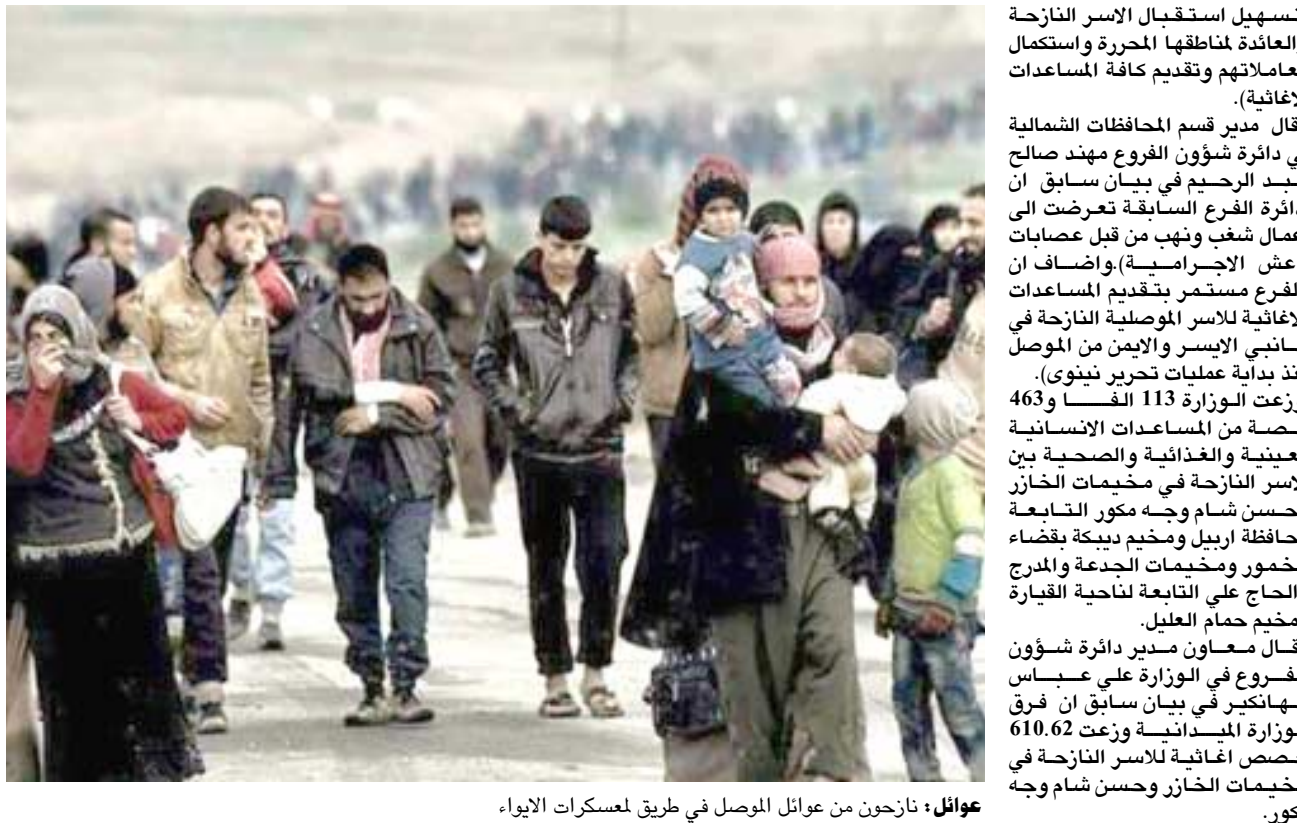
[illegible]تسهيل استقبال الاسر النازحة العائدة لمناطقها المحررة واستكمال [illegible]عاملاتهم وتقديم كافة المساعدات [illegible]لاغاثية).

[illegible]قال مدير قسم المحافظات الشمالية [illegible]ي دائرة شؤون الفروع مهند صالح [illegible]بـد الرحـيم في بيـان سـابق ان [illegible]دائرة الفرع السابقة تعرضت الى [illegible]عمال شغب ونهب من قبل عصابات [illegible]عش الاجـرامـيـة).واضـاف ان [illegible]لفرع مستمر بتقديم المساعدات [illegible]لاغاثية للاسر الموصلية النازحة في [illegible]ـانبي الايسر والايمن من الموصل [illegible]نذ بداية عمليات تحرير نينوى).

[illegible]زعت الوزارة 113 الفـــا و463 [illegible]ـصة من المساعدات الانسانيـة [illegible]عينية والغذائية والصحية بين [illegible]لاسر النازحة في مخيمات الخازر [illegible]حسن شام وجـه مكور التـابعـة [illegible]حافظة اربيل ومخيم ديبكة بقضاء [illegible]خمور ومخيمات الجدعة والمدرج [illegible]الحاج علي التابعة لناحية القيارة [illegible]مخيم حمام العليل.

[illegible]قـال مـعـاون مـدير دائرة شـؤون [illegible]فـروع في الوزارة علي عـبـاس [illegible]ـهانكير في بيان سابق ان فرق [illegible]وزارة الميـدانيـة وزعت 610.62 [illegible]ـصص اغـاثيـة للاسر النازحة في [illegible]خيـمات الخازر وحسن شام وجه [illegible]كور.

عوائل: نازحون من عوائل الموصل في طريق لمعسكرات الايواء